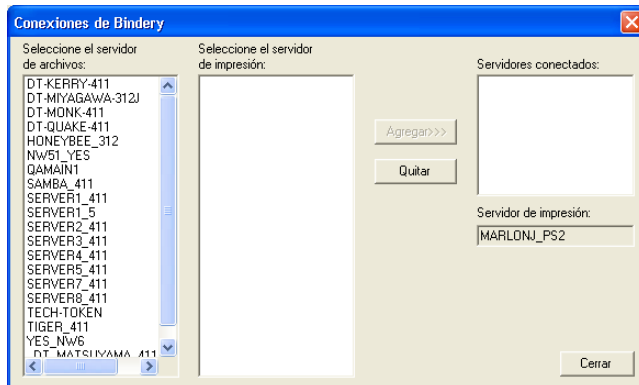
Conexiones de Bindery

Seleccione el servidor de archivos:

DT-KERRY-411
DT-MIYAGAWA-312J
DT-MONK-411
DT-QUAKE-411
HONEYBEE_312
NW51_YES
QAMAIN1
SAMBA_411
SERVER1_411
SERVER1_5
SERVER2_411
SERVER3_411
SERVER4_411
SERVER5_411
SERVER7_411
SERVER8_411
TECH-TOKEN
TIGER_411
YES_NW6
DT_MATSUYAMA_411

Seleccione el servidor de impresión:

Agregar>>>

Quitar

Servidores conectados:

Servidor de impresión:

MARLONJ_PS2

Cerrar